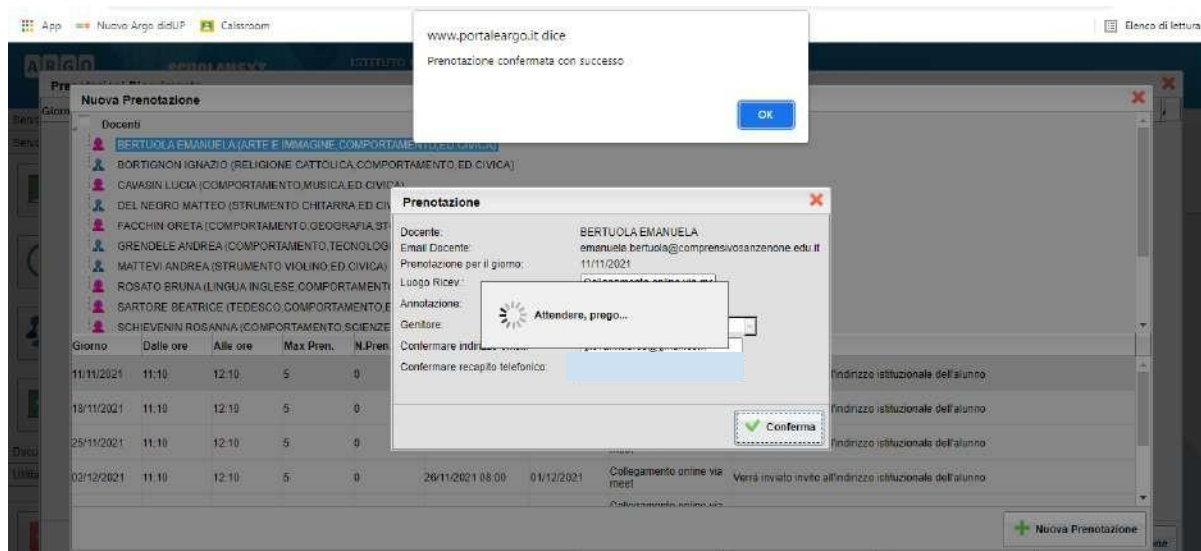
App Nuovo Argo didUP Calssroom

Elenco di lettura

www.portaleargo.it dice
Prenotazione confermata con successo
OK

Nuova Prenotazione

Docenti
BERTUOLA EMANUELA (ARTE E IMMAGINE,COMPORTAMENTO,ED.CIVICA)
BORTIGNON IGNAZIO (RELIGIONE CATTOLICA,COMPORTAMENTO,ED.CIVICA)
CAVASIN LUCIA (COMPORTAMENTO,MUSICA,ED.CIVICA)
DEL NEGRO MATTEO (STRUMENTO CHITARRA,ED.CIV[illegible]
FACCHIN GRETA (COMPORTAMENTO,GEOGRAFIA,ST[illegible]
GRENDELE ANDREA (COMPORTAMENTO,TECNOLOGI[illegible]
MATTEVI ANDREA (STRUMENTO VIOLINO,ED.CIVICA)
ROSATO BRUNA (LINGUA INGLESE,COMPORTAMENT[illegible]
SARTORE BEATRICE (TEDESCO,COMPORTAMENTO,E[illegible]
SCHIEVENIN ROSANNA (COMPORTAMENTO,SCIENZE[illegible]

Prenotazione
Docente: BERTUOLA EMANUELA
Email Docente: emanuela.bertuola@comprensivosanzenone.edu.it
Prenotazione per il giorno: 11/11/2021
Luogo Ricev.: Collegamento online via m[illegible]
Annotazione:
Genitore:
Attendere, prego...
Confermare indirizzo email:
Confermare recapito telefonico:
Conferma

| Giorno | Dalle ore | Alle ore | Max Pren. | N.Pren. | | | | |
|---|---|---|---|---|---|---|---|---|
| 11/11/2021 | 11:10 | 12:10 | 5 | 0 | | | | l'indirizzo istituzionale dell'alunno |
| 18/11/2021 | 11:10 | 12:10 | 5 | 0 | | | | l'indirizzo istituzionale dell'alunno |
| 25/11/2021 | 11:10 | 12:10 | 5 | 0 | | | meet | l'indirizzo istituzionale dell'alunno |
| 02/12/2021 | 11:10 | 12:10 | 5 | 0 | 26/11/2021 08:00 | 01/12/2021 | Collegamento online via meet | Verrà inviato invito all'indirizzo istituzionale dell'alunno |

Nuova Prenotazione